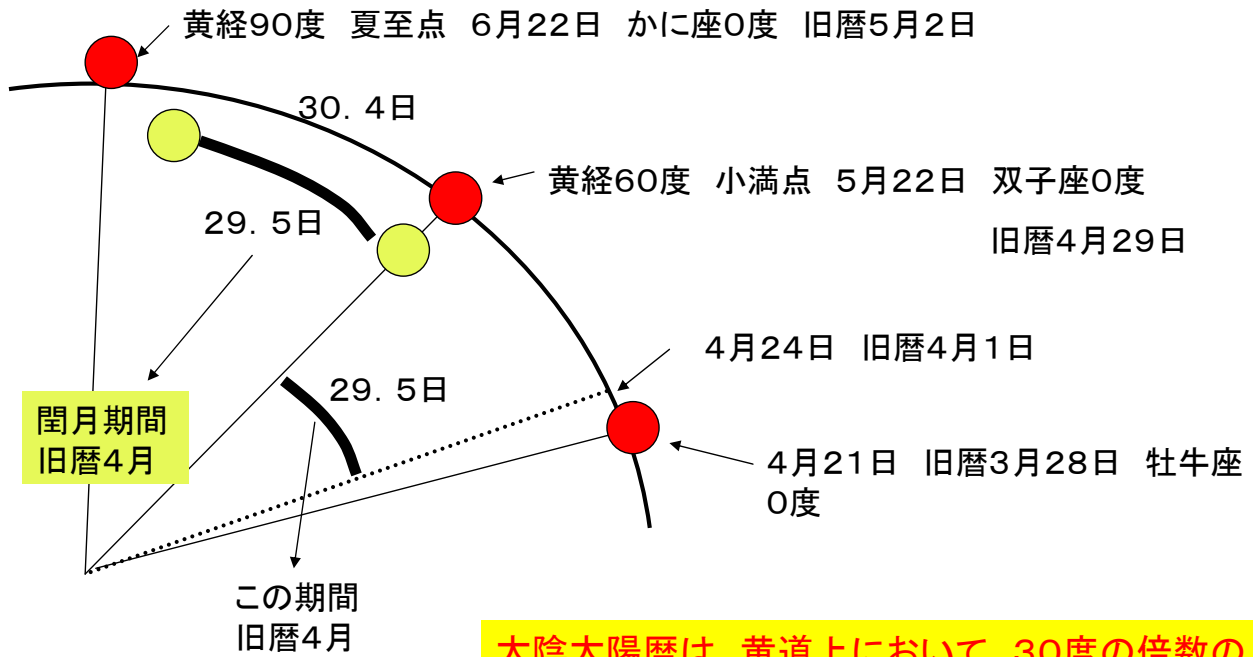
黄経90度　夏至点　6月22日　かに座0度　旧暦5月2日

30．4日

黄経60度　小満点　5月22日　双子座0度

旧暦4月29日

29．5日

4月24日　旧暦4月1日

29．5日

閏月期間
旧暦4月

4月21日　旧暦3月28日　牡牛座0度

この期間
旧暦4月

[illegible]